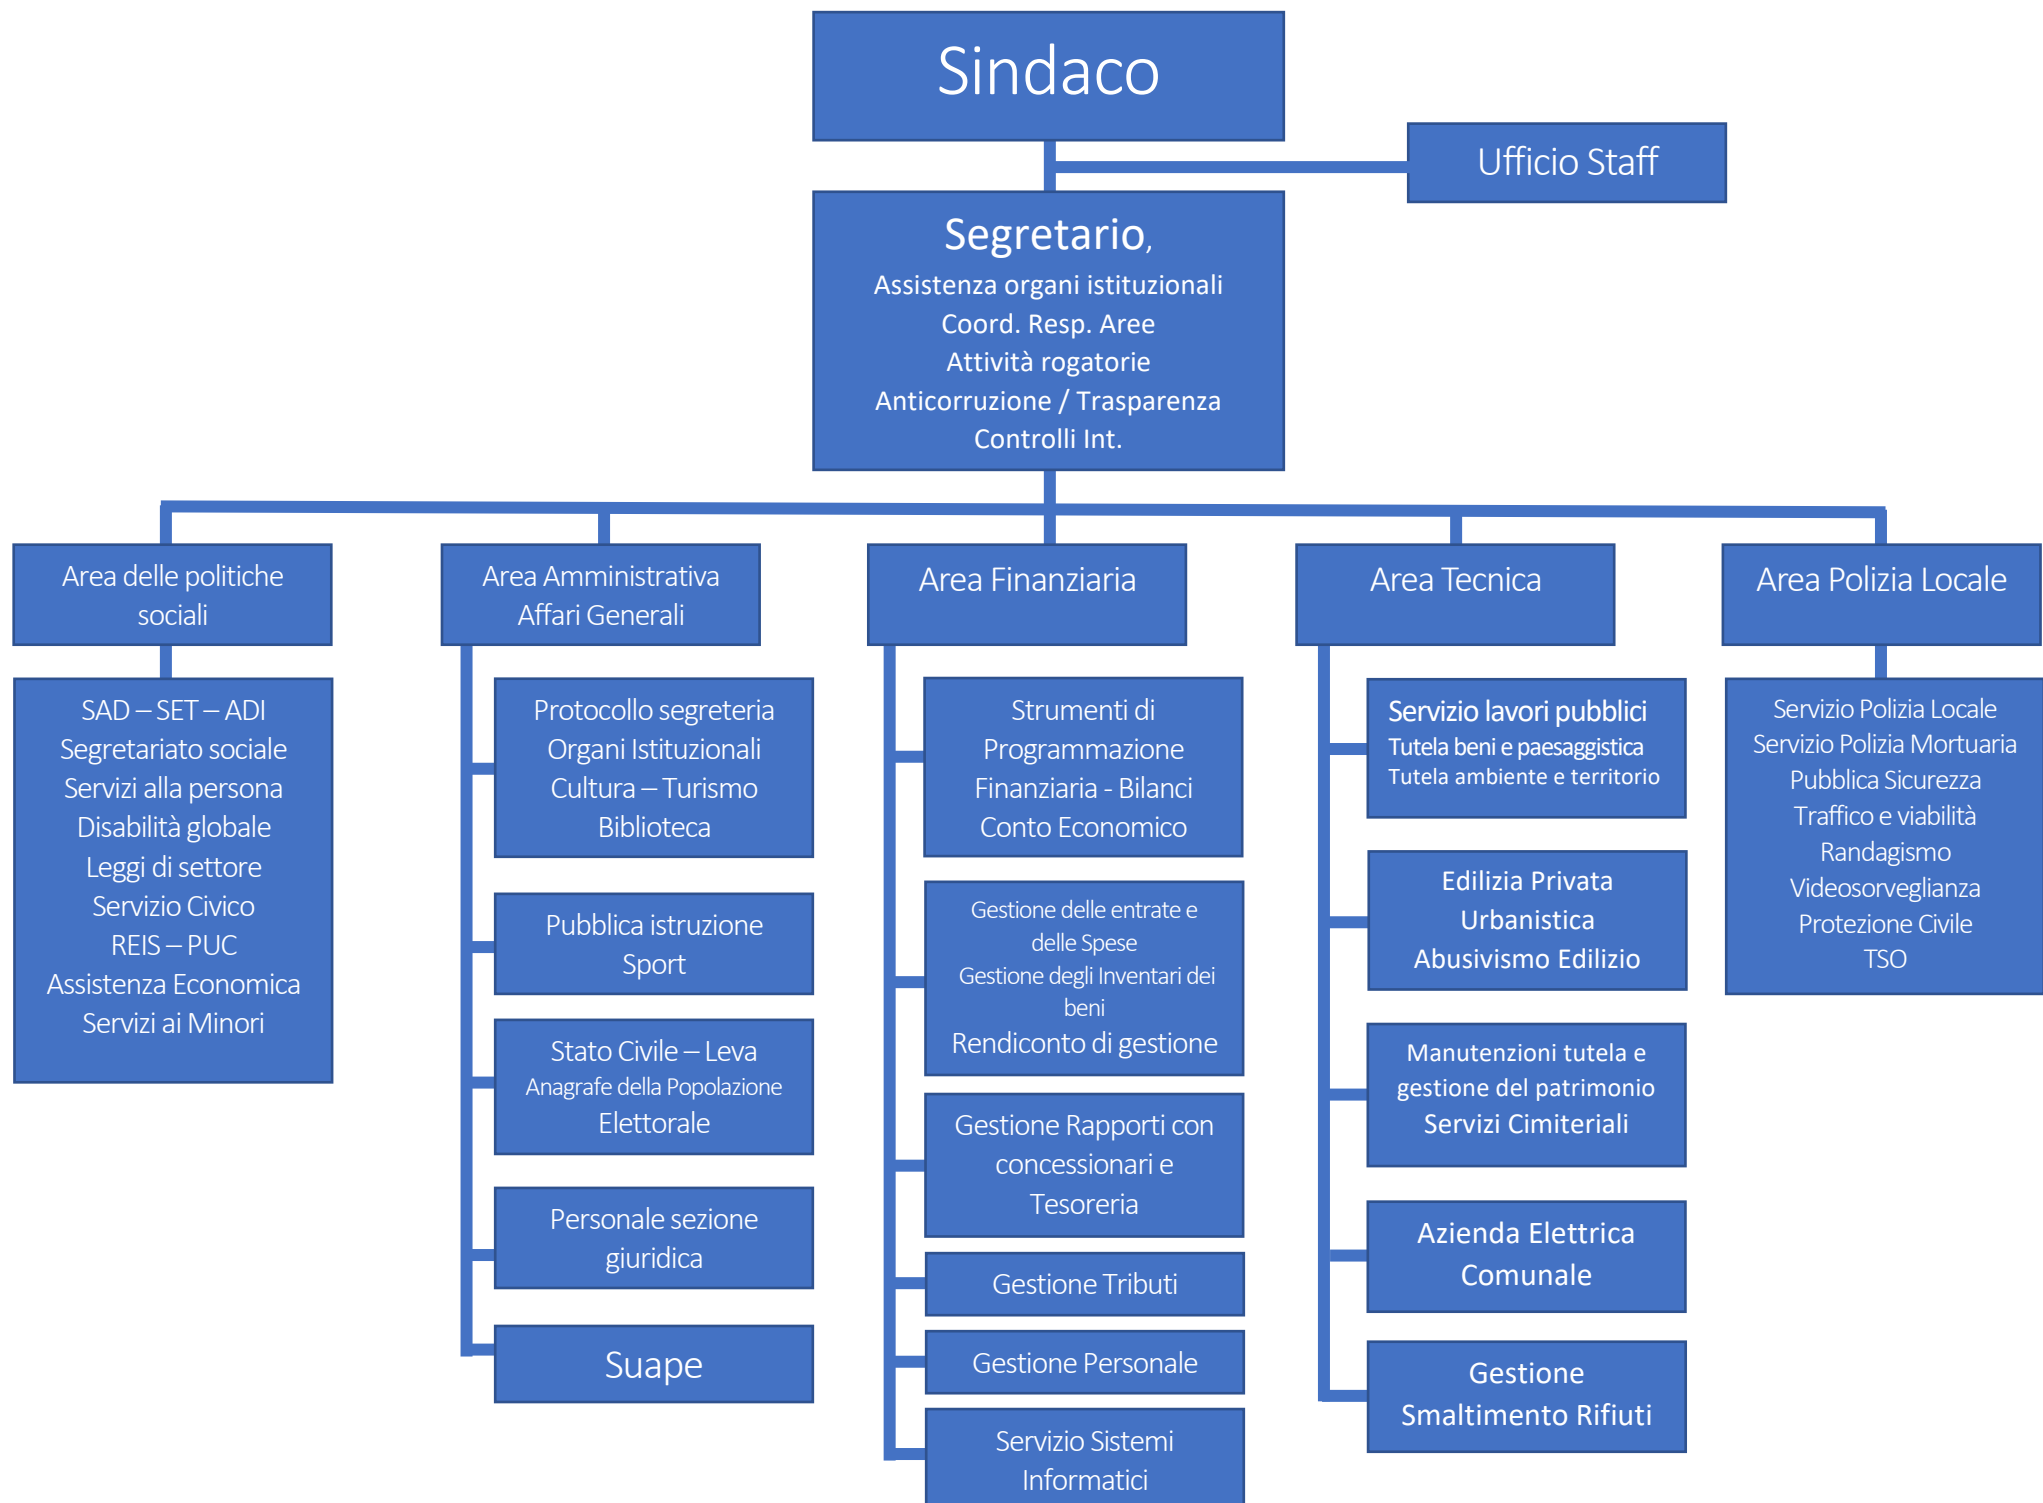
Sindaco

Ufficio Staff

Segretario,
Assistenza organi istituzionali
Coord. Resp. Aree
Attività rogatorie
Anticorruzione / Trasparenza
Controlli Int.

Area delle politiche sociali

SAD – SET – ADI
Segretariato sociale
Servizi alla persona
Disabilità globale
Leggi di settore
Servizio Civico
REIS – PUC
Assistenza Economica
Servizi ai Minori

Area Amministrativa
Affari Generali

Protocollo segreteria
Organi Istituzionali
Cultura – Turismo
Biblioteca

Pubblica istruzione
Sport

Stato Civile – Leva
Anagrafe della Popolazione
Elettorale

Personale sezione giuridica

Suape

Area Finanziaria

Strumenti di Programmazione Finanziaria - Bilanci
Conto Economico

Gestione delle entrate e delle Spese
Gestione degli Inventari dei beni
Rendiconto di gestione

Gestione Rapporti con concessionari e Tesoreria

Gestione Tributi

Gestione Personale

Servizio Sistemi Informatici

Area Tecnica

Servizio lavori pubblici
Tutela beni e paesaggistica
Tutela ambiente e territorio

Edilizia Privata
Urbanistica
Abusivismo Edilizio

Manutenzioni tutela e gestione del patrimonio
Servizi Cimiteriali

Azienda Elettrica Comunale

Gestione Smaltimento Rifiuti

Area Polizia Locale

Servizio Polizia Locale
Servizio Polizia Mortuaria
Pubblica Sicurezza
Traffico e viabilità
Randagismo
Videosorveglianza
Protezione Civile
TSO